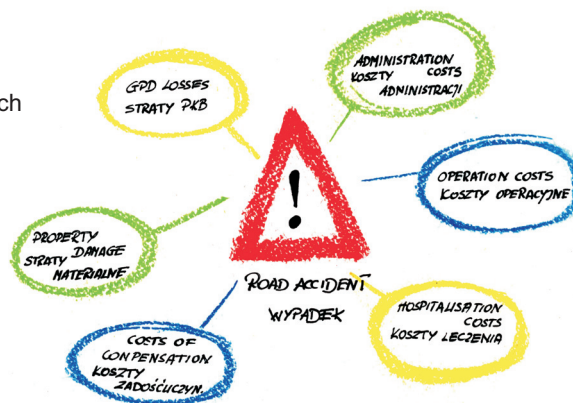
ch

GPD LOSSES
STRATY PKB

ADMINISTRATION COSTS
KOSZTY ADMINISTRACJI

OPERATION COSTS
KOSZTY OPERACYJNE

PROPERTY DAMAGE
STRATY MATERIALNE

!

ROAD ACCIDENT
WYPADEK

HOSPITALISATION COSTS
KOSZTY LECZENIA

COSTS OF CONPENSATION
KOSZTY ZADOŚĆUCZYN.